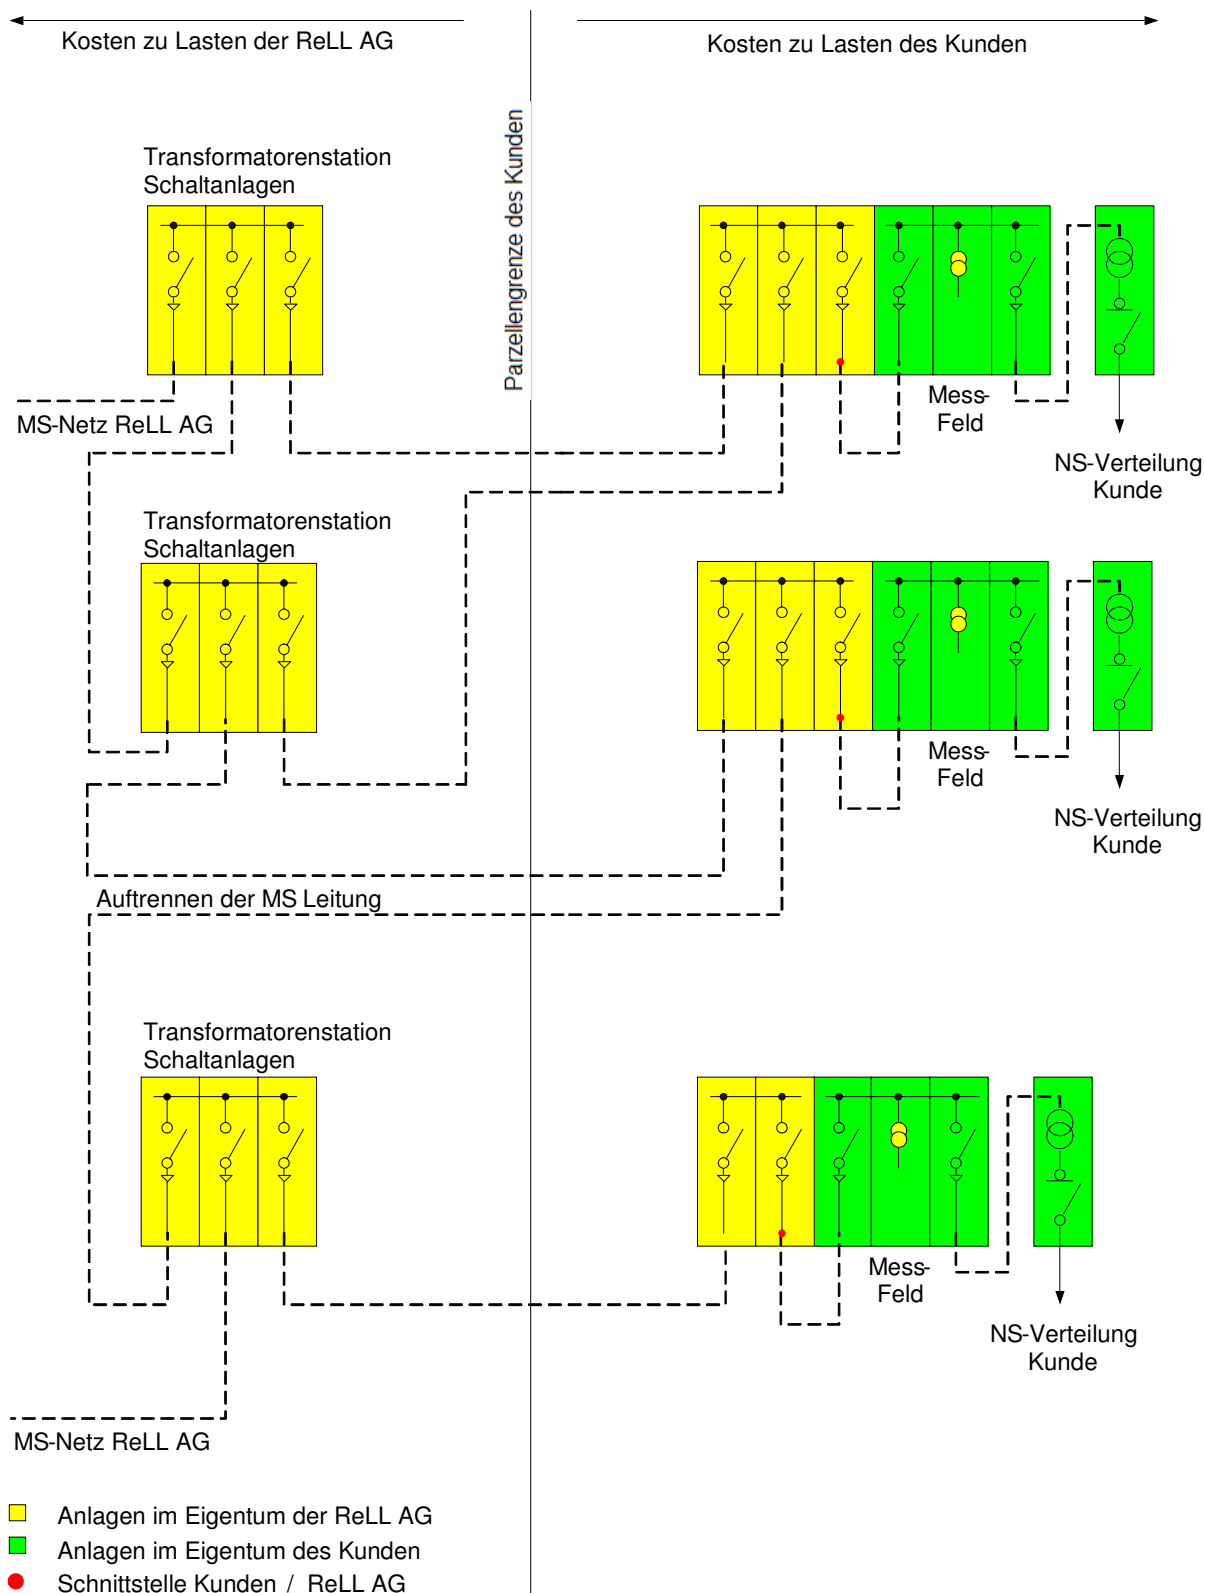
Kosten zu Lasten der ReLL AG

Kosten zu Lasten des Kunden

Parzellengrenze des Kunden

Transformatorenstation Schaltanlagen

MS-Netz ReLL AG

Mess-Feld

NS-Verteilung Kunde

Transformatorenstation Schaltanlagen

Mess-Feld

NS-Verteilung Kunde

Auftrennen der MS Leitung

Transformatorenstation Schaltanlagen

Mess-Feld

NS-Verteilung Kunde

MS-Netz ReLL AG

Anlagen im Eigentum der ReLL AG
Anlagen im Eigentum des Kunden
Schnittstelle Kunden / ReLL AG